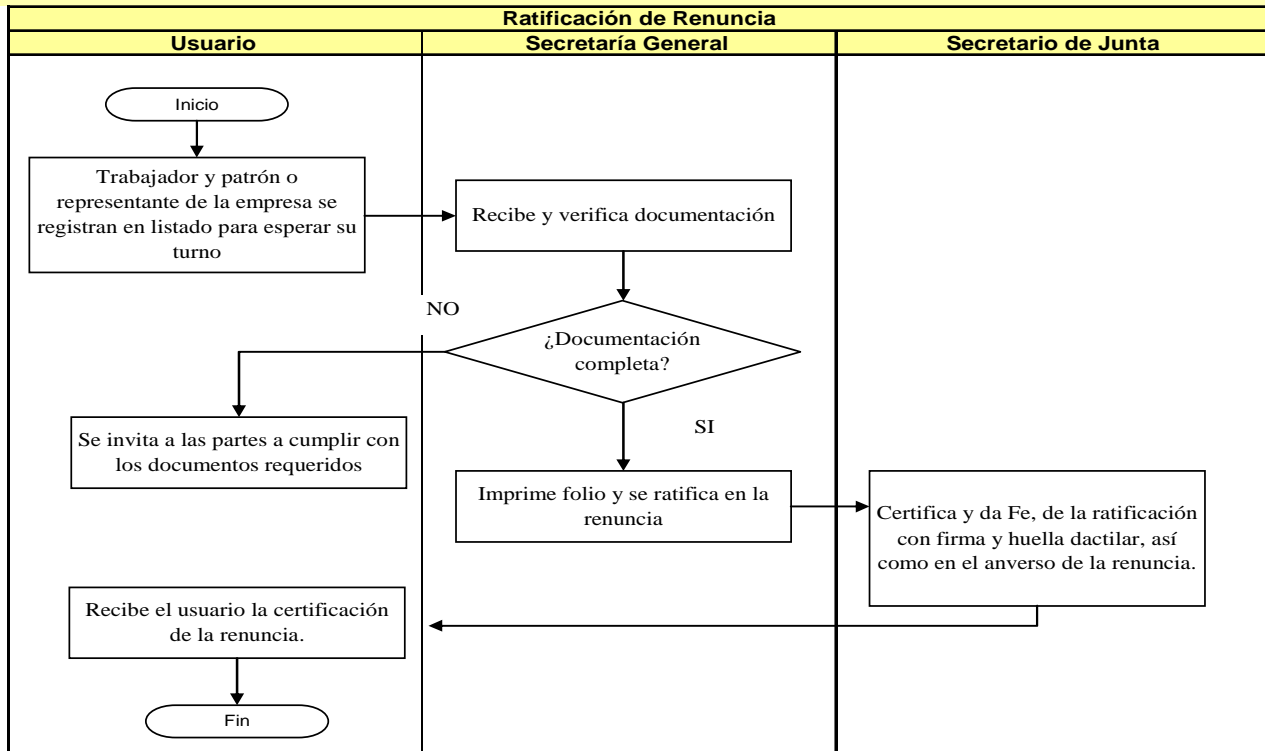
Ratificación de Renuncia

Usuario

Secretaría General

Secretario de Junta

Inicio

Trabajador y patrón o representante de la empresa se registran en listado para esperar su turno

Recibe y verifica documentación

NO

¿Documentación completa?

Se invita a las partes a cumplir con los documentos requeridos

SI

Imprime folio y se ratifica en la renuncia

Certifica y da Fe, de la ratificación con firma y huella dactilar, así como en el anverso de la renuncia.

Recibe el usuario la certificación de la renuncia.

Fin